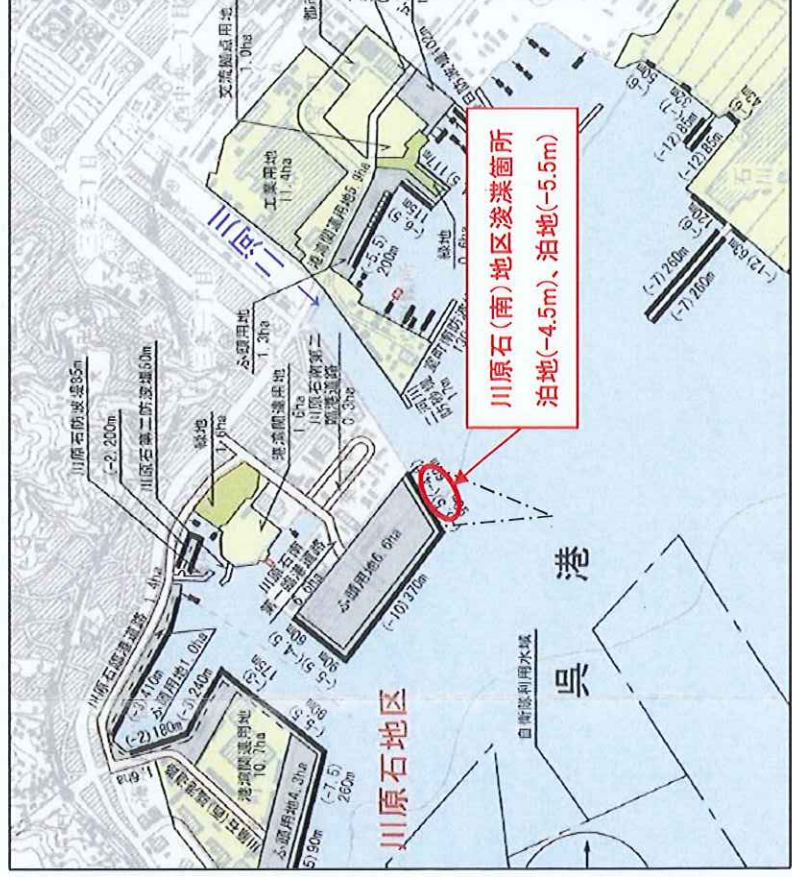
川原石(南)地区浚渫箇所
泊地(-4.5m)、泊地(-5.5m)

三原二
呉
港
川原石地区

交流拠点用地 1.0ha
工業用地 11.4ha
港湾関連用地5.9ha
緑地
ふ頭用地 1.3ha
港湾関連用地 1.6ha
川原石防波堤85m
(-2)200m
川原石第二防波堤50m
緑地 1.6ha
川原石第二臨港道路 0.3ha
川原石第一臨港道路 0.6ha
ふ頭用地6.0ha
(-10)370m
川原石臨港道路 1.4ha
ふ頭用地1.0ha
(-3)410m
(-2)180m
(-3)240m
港湾関連用地 10.7ha
ふ頭用地4.3ha
(-7.5)260m
(-5.5)200m
(-7)260m
(-7)260m
(-12)85m
(-12)85m
(-5.5)
(-4.5)
(-5)
自衛隊利用水域
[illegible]